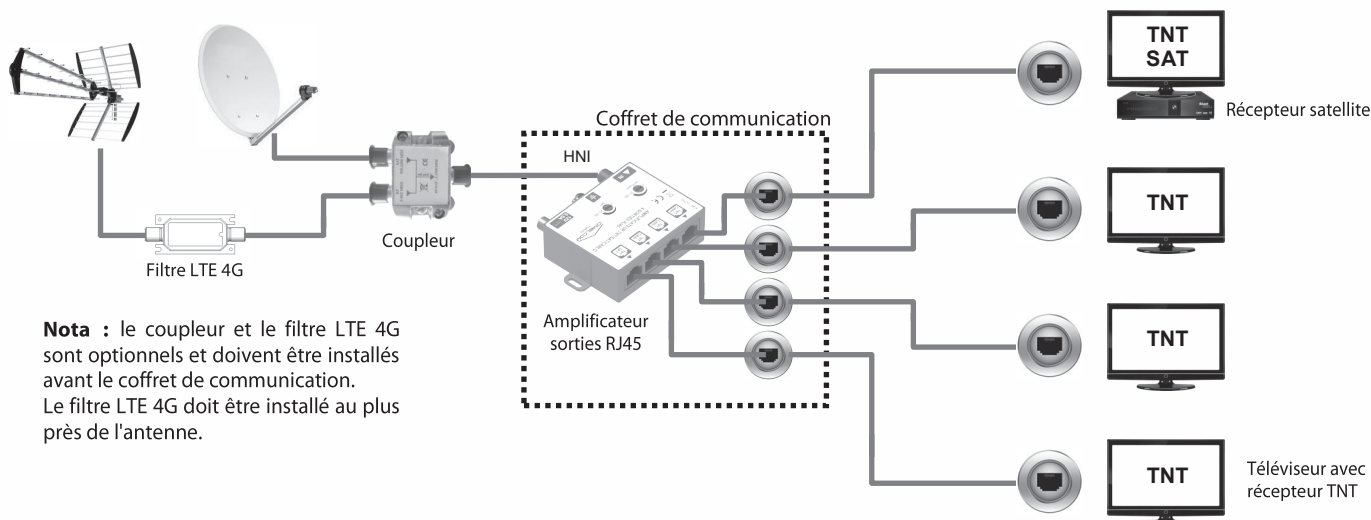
Coffret de communication

HNI

Coupleur

Filtre LTE 4G

Amplificateur sorties RJ45

TNT SAT

Récepteur satellite

TNT

TNT

TNT

Téléviseur avec récepteur TNT

**Nota :** le coupleur et le filtre LTE 4G sont optionnels et doivent être installés avant le coffret de communication.
Le filtre LTE 4G doit être installé au plus près de l'antenne.